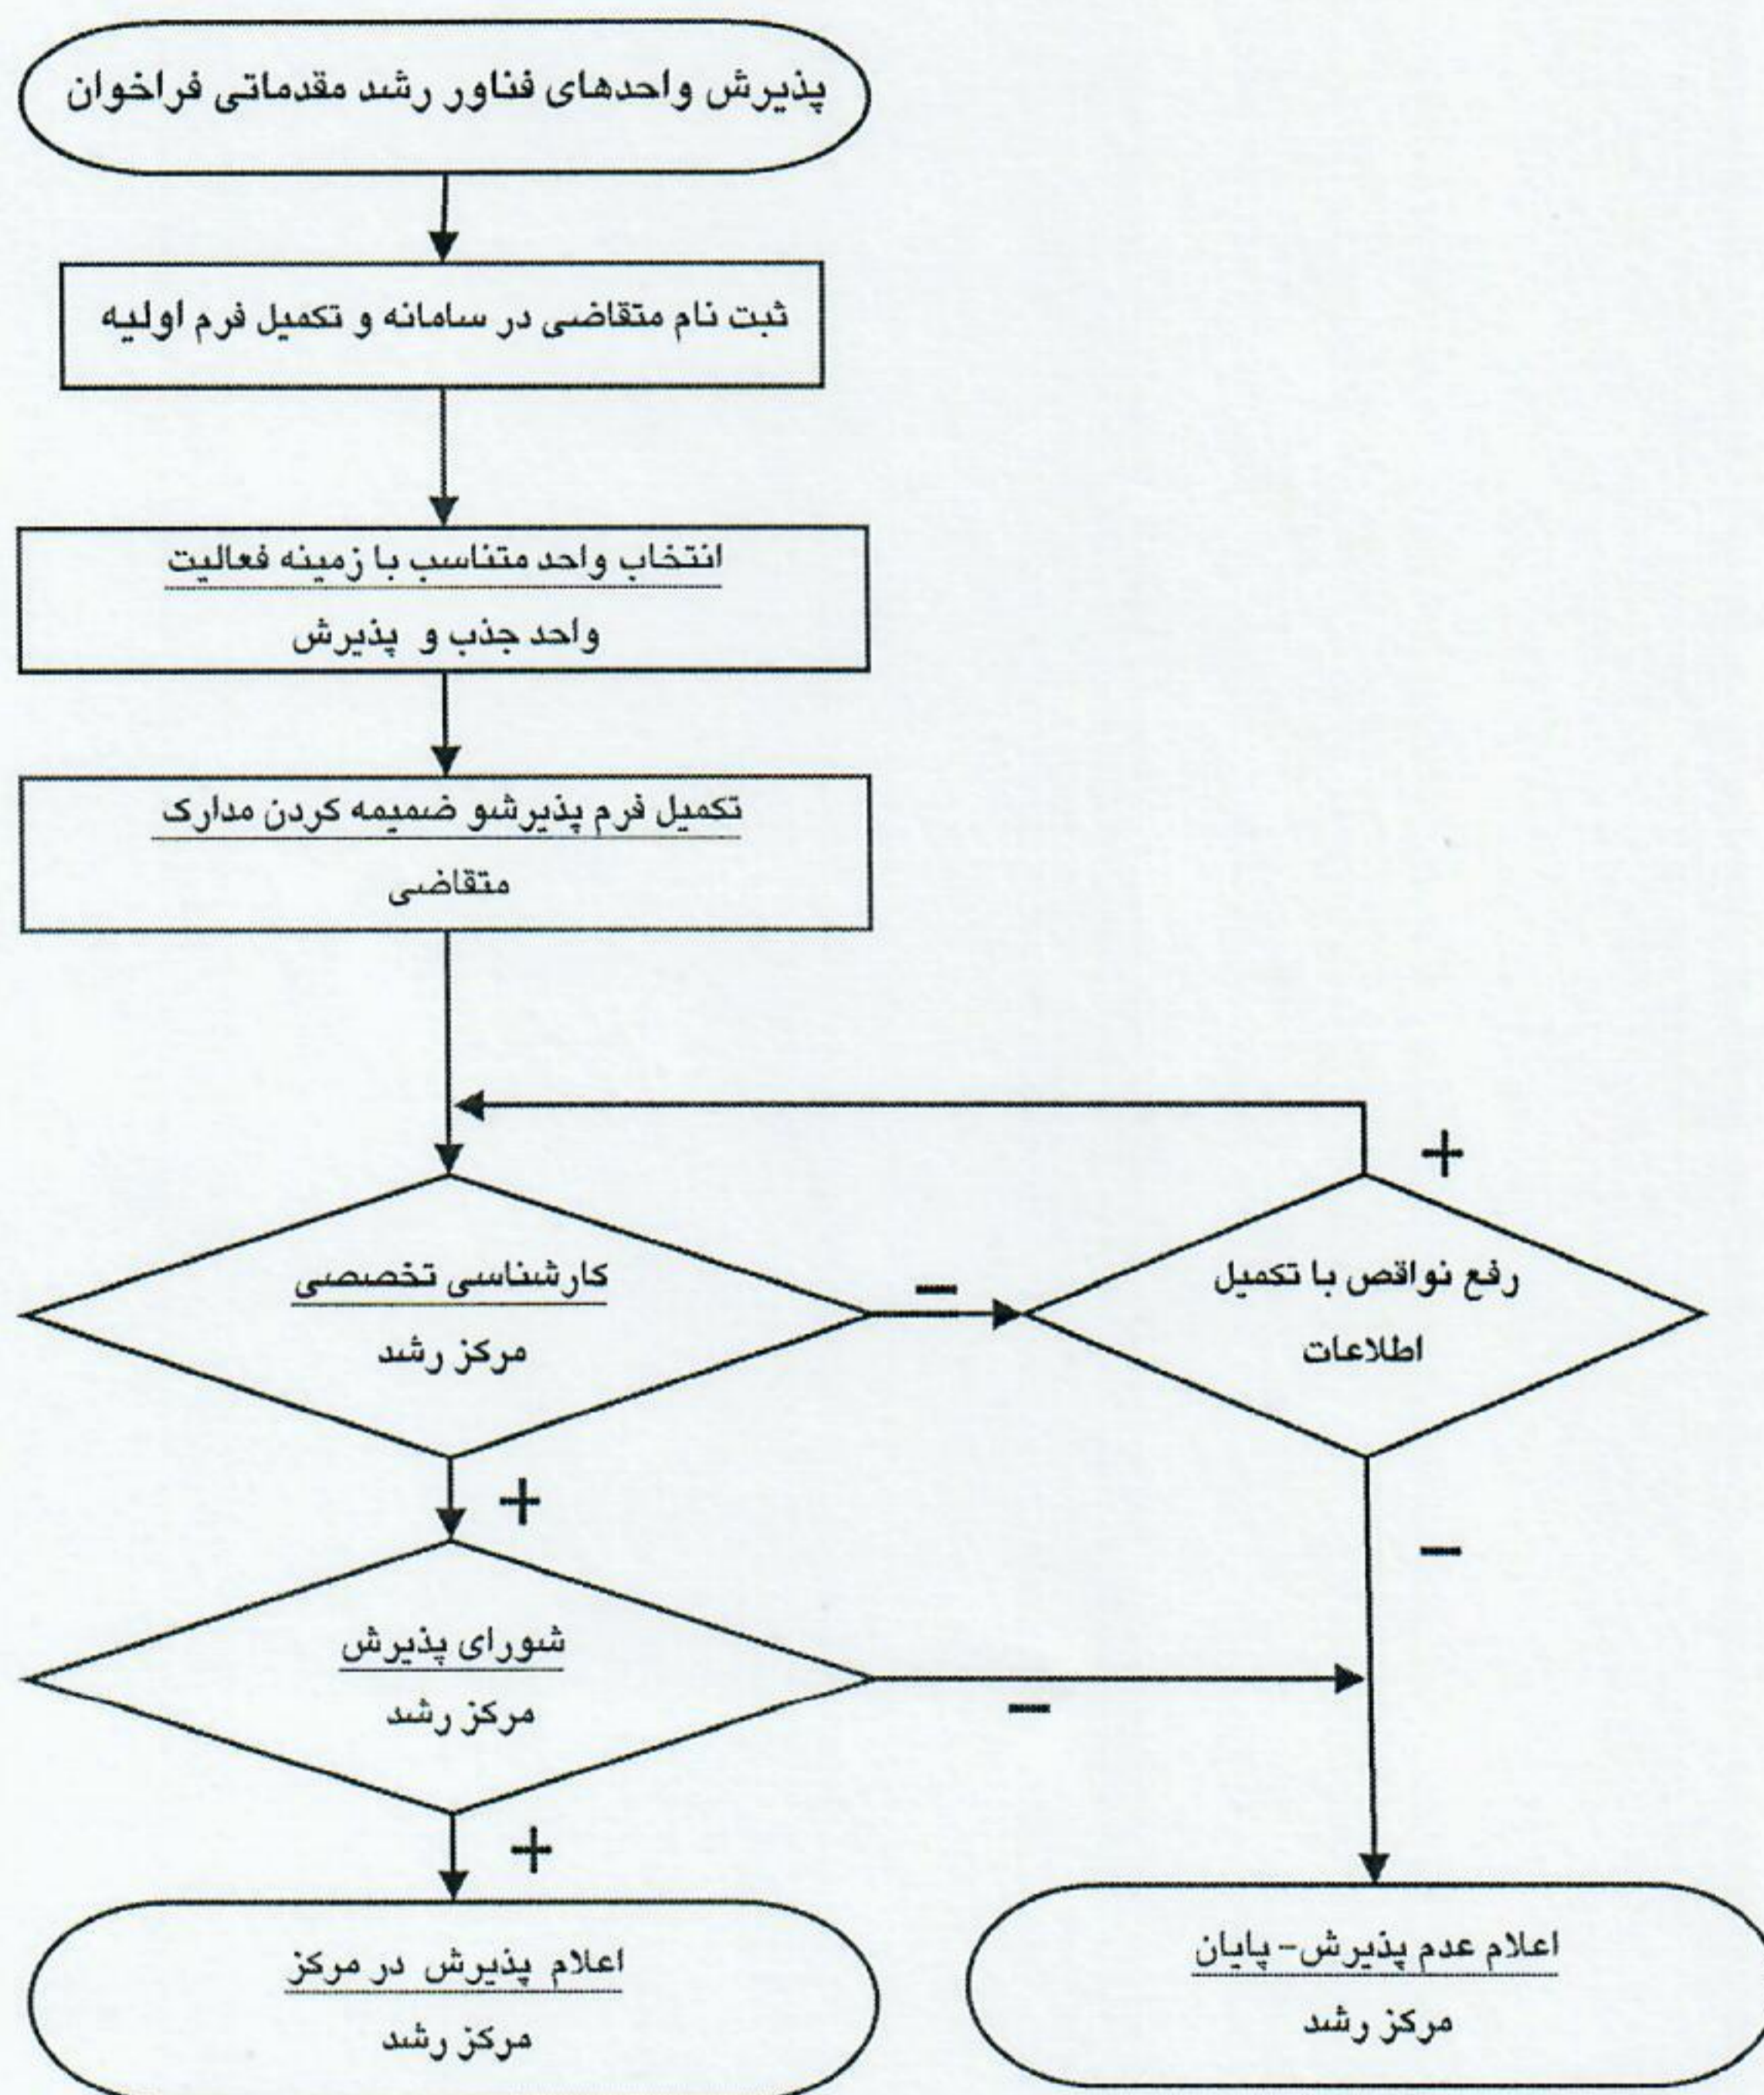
پذیرش واحدهای فناور رشد مقدماتی فراخوان

ثبت نام متقاضی در سامانه و تکمیل فرم اولیه

انتخاب واحد متناسب با زمینه فعالیت
واحد جذب و پذیرش

تکمیل فرم پذیرشو ضمیمه کردن مدارک
متقاضی

+

کارشناسی تخصصی
مرکز رشد

–

رفع نواقص با تکمیل
اطلاعات

+

–

شورای پذیرش
مرکز رشد

–

+

اعلام پذیرش در مرکز
مرکز رشد

اعلام عدم پذیرش- پایان
مرکز رشد